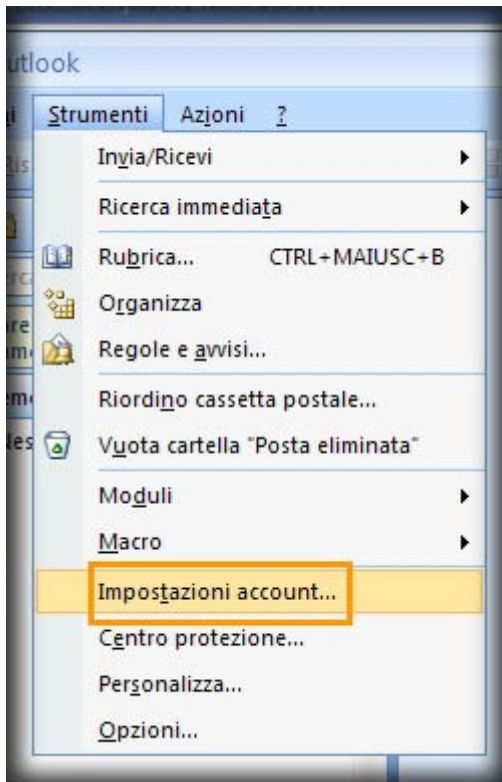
utlook

i Strumenti Azioni ?

Invia/Ricevi

Ricerca immediata

Rubrica... CTRL+MAIUSC+B

Organizza

Regole e avvisi...

Riordino cassetta postale...

Vuota cartella "Posta eliminata"

Moduli

Macro

Impostazioni account...

Centro protezione...

Personalizza...

Opzioni...